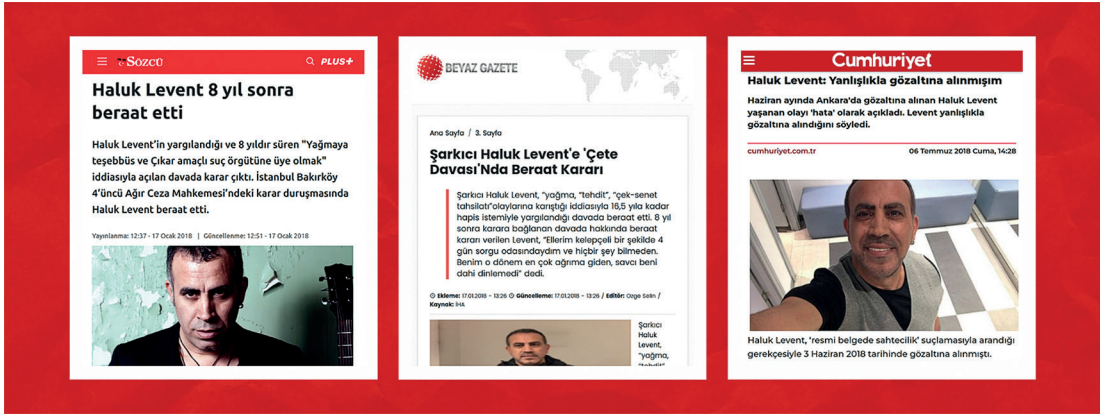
Sözcü

PLUS+

Haluk Levent 8 yıl sonra beraat etti

Haluk Levent'in yargılandığı ve 8 yıldır süren "Yağmaya teşebbüs ve Çıkar amaçlı suç örgütüne üye olmak" iddiasıyla açılan davada karar çıktı. İstanbul Bakırköy 4'üncü Ağır Ceza Mahkemesi'ndeki karar duruşmasında Haluk Levent beraat etti.

Yayınlanma: 12:37 - 17 Ocak 2018 | Güncellenme: 12:51 - 17 Ocak 2018

BEYAZ GAZETE

Ana Sayfa / 3. Sayfa

Şarkıcı Haluk Levent'e 'Çete Davası'Nda Beraat Kararı

Şarkıcı Haluk Levent, "yağma, "tehdit", "çek-senet tahsilatı"olaylarına karıştığı iddiasıyla 16,5 yıla kadar hapis istemiyle yargılandığı davada beraat etti. 8 yıl sonra karara bağlanan davada hakkında beraat kararı verilen Levent, "Ellerim kelepçeli bir şekilde 4 gün sorgu odasındaydım ve hiçbir şey bilmeden. Benim o dönem en çok ağrıma giden, savcı beni dahi dinlemedi" dedi.

Ekleme: 17.01.2018 - 13:26 Güncelleme: 17.01.2018 - 13:26 / Editör: Ozge Selin / Kaynak: İHA

Şarkıcı Haluk Levent, "yağma, "tehdit"

Cumhuriyet

Haluk Levent: Yanlışlıkla gözaltına alınmışım

Haziran ayında Ankara'da gözaltına alınan Haluk Levent yaşanan olayı 'hata' olarak açıkladı. Levent yanlışlıkla gözaltına alındığını söyledi.

cumhuriyet.com.tr

06 Temmuz 2018 Cuma, 14:28

Haluk Levent, 'resmi belgede sahtecilik' suçlamasıyla arandığı gerekçesiyle 3 Haziran 2018 tarihinde gözaltına alınmıştı.